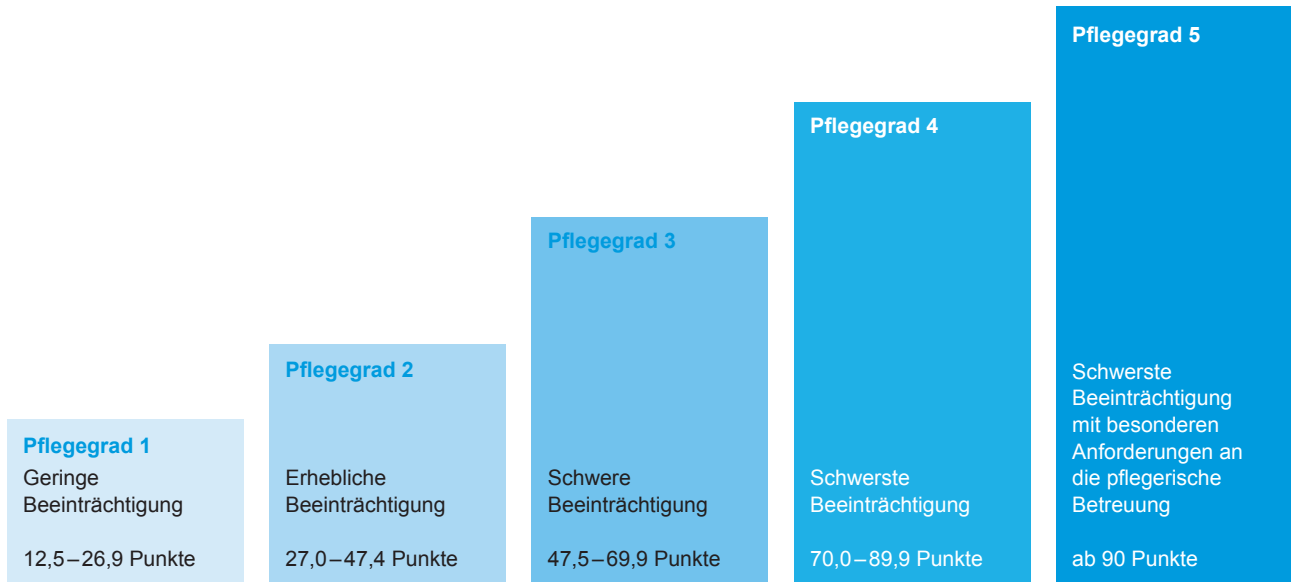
Pflegegrad 1

Geringe Beeinträchtigung

12,5 – 26,9 Punkte

Pflegegrad 2

Erhebliche Beeinträchtigung

27,0 – 47,4 Punkte

Pflegegrad 3

Schwere Beeinträchtigung

47,5 – 69,9 Punkte

Pflegegrad 4

Schwerste Beeinträchtigung

70,0 – 89,9 Punkte

Pflegegrad 5

Schwerste Beeinträchtigung mit besonderen Anforderungen an die pflegerische Betreuung

ab 90 Punkte